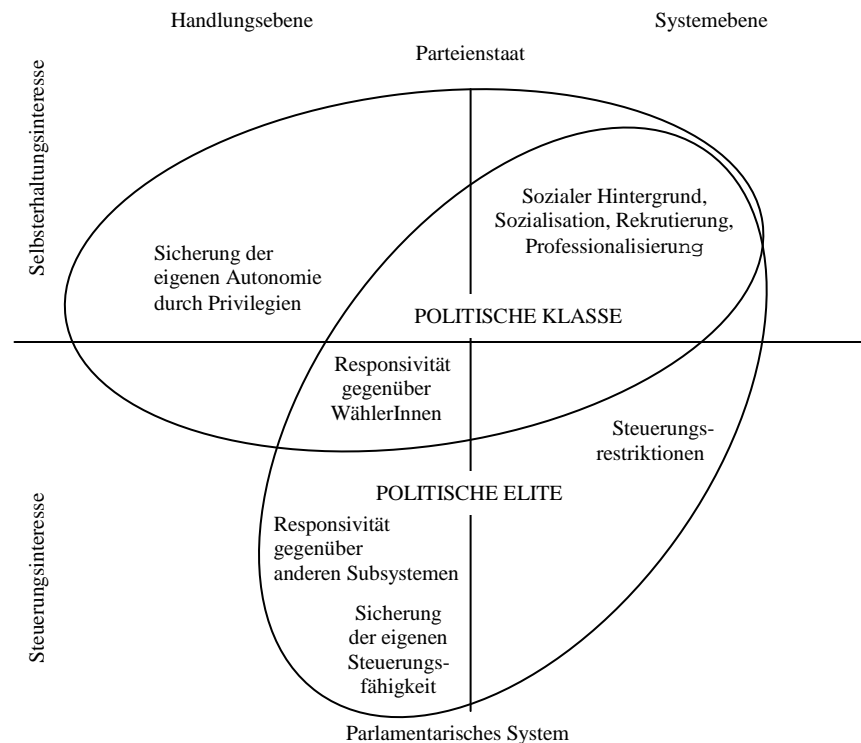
Handlungsebene

Systemebene

Parteienstaat

Selbsterhaltungsinteresse

Sicherung der eigenen Autonomie durch Privilegien

Sozialer Hintergrund, Sozialisation, Rekrutierung, Professionalisierung

POLITISCHE KLASSE

Responsivität gegenüber WählerInnen

Steuerungs-restriktionen

POLITISCHE ELITE

Steuerungsinteresse

Responsivität gegenüber anderen Subsystemen

Sicherung der eigenen Steuerungs-fähigkeit

Parlamentarisches System